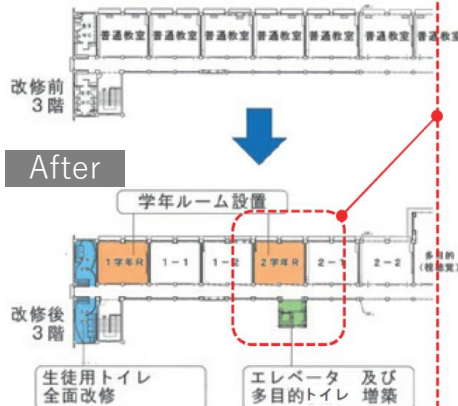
普通教室 普通教室 普通教室 普通教室 普通教室 普通教室 普通教室

改修前
3階

After

学年ルーム設置

1学年R 1－1 1－2 2学年R 2－1 2－2 多目的 (種類室)

改修後
3階

生徒用トイレ
全面改修

エレベータ 及び
多目的トイレ 増築